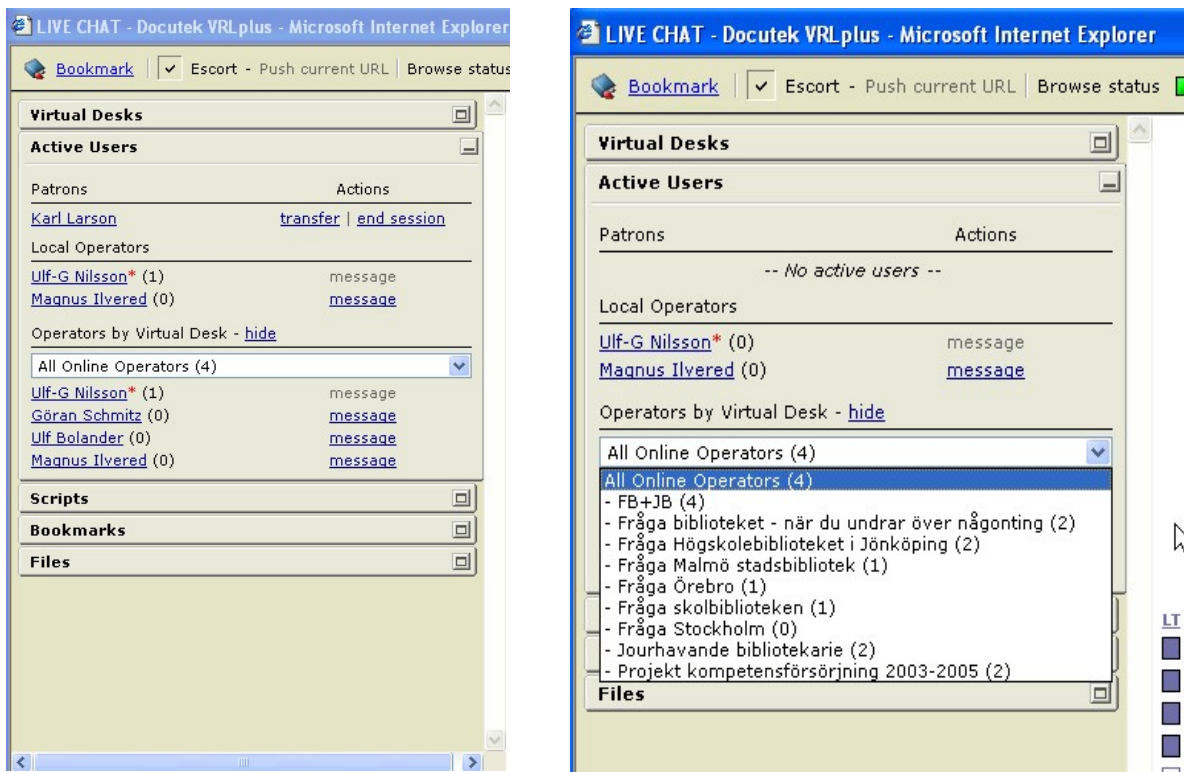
LIVE CHAT - Docutek VRLplus - Microsoft Internet Explorer

Bookmark | ✓ Escort - Push current URL | Browse status

Virtual Desks

Active Users

Patrons Actions

Karl Larson transfer | end session

Local Operators

Ulf-G Nilsson* (1) message

Magnus Ilvered (0) message

Operators by Virtual Desk - hide

All Online Operators (4)

Ulf-G Nilsson* (1) message

Göran Schmitz (0) message

Ulf Bolander (0) message

Magnus Ilvered (0) message

Scripts

Bookmarks

Files

LIVE CHAT - Docutek VRLplus - Microsoft Internet Explorer

Bookmark | ✓ Escort - Push current URL | Browse status

Virtual Desks

Active Users

Patrons Actions

-- No active users --

Local Operators

Ulf-G Nilsson* (0) message

Magnus Ilvered (0) message

Operators by Virtual Desk - hide

All Online Operators (4)

All Online Operators (4)
- FB+JB (4)
- Fråga biblioteket - när du undrar över någonting (2)
- Fråga Högskolebiblioteket i Jönköping (2)
- Fråga Malmö stadsbibliotek (1)
- Fråga Örebro (1)
- Fråga skolbiblioteken (1)
- Fråga Stockholm (0)
- Jourhavande bibliotekarie (2)
- Projekt kompetensförsörjning 2003-2005 (2)

Files

LT